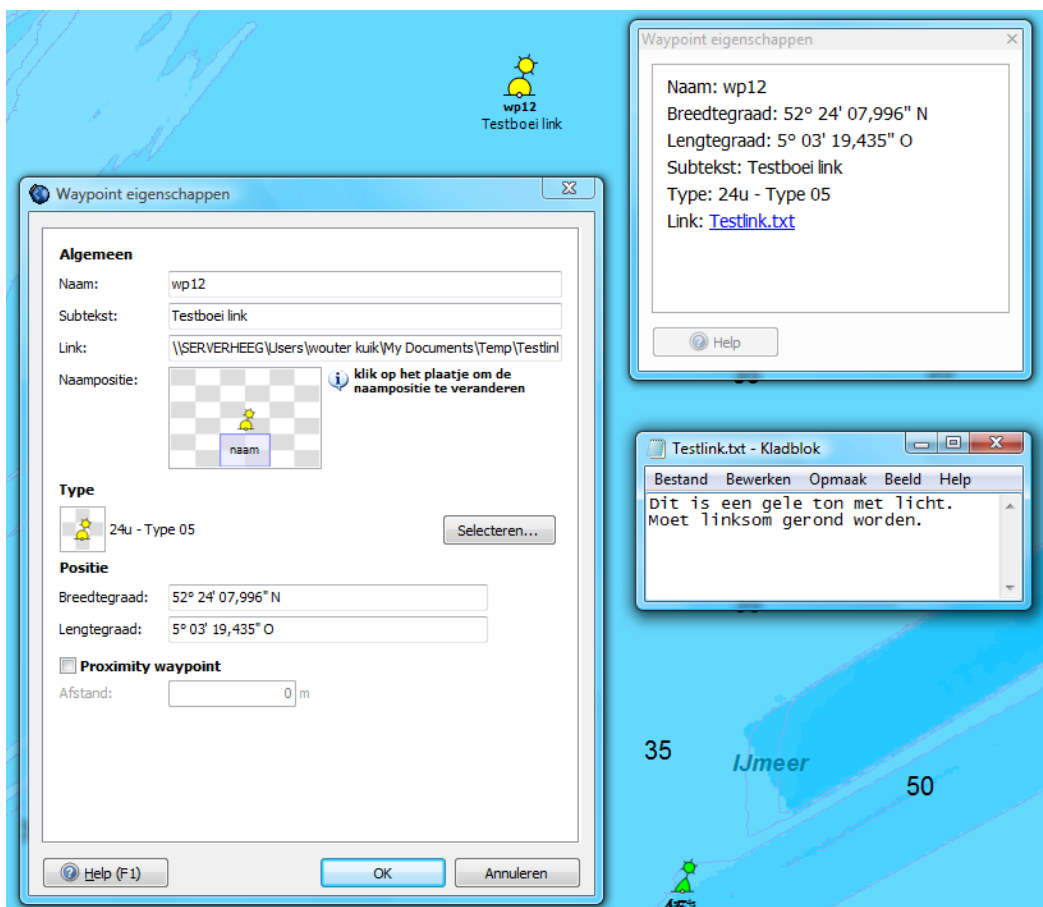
wp12
Testboei link

Waypoint eigenschappen

Algemeen
Naam: wp12
Subtekst: Testboei link
Link: \\SERVERHEEG\Users\wouter kuik\My Documents\Temp\Testlinl
Naampositie:
naam
klik op het plaatje om de naampositie te veranderen

Type
24u - Type 05
Selecteren...

Positie
Breedtegraad: 52° 24' 07,996" N
Lengtegraad: 5° 03' 19,435" O

Proximity waypoint
Afstand: 0 m

Help (F1)
OK
Annuleren

Waypoint eigenschappen
Naam: wp12
Breedtegraad: 52° 24' 07,996" N
Lengtegraad: 5° 03' 19,435" O
Subtekst: Testboei link
Type: 24u - Type 05
Link: Testlink.txt
Help

Testlink.txt - Kladblok
Bestand Bewerken Opmaak Beeld Help
Dit is een gele ton met licht.
Moet linksom gerond worden.

35
IJmeer
50